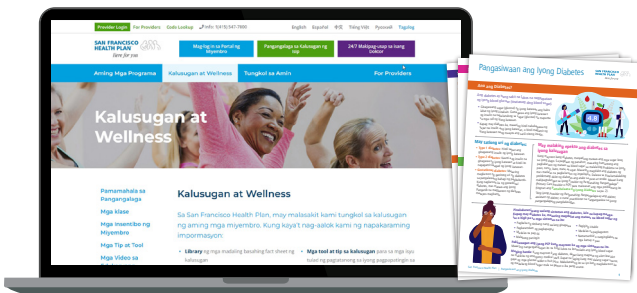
Provider Login For Providers Code Lookup Info: 1(415) 547-7800 English Español 中文 Tiếng Việt Русский Tagalog

SAN FRANCISCO HEALTH PLAN
here for you

Mag-log in sa Portal ng Miyembro
Pangangalaga sa Kalusugan ng Isip
24/7 Makipag-usap sa isang Doktor

Aming Mga Programa
Kalusugan at Wellness
Tungkol sa Amin
For Providers

Kalusugan at Wellness

Pamamahala sa Pangangalaga
Mga Klase
Mga Insentibo ng Miyembro
Mga Tip at Tool
Mga Video sa

Kalusugan at Wellness

Sa San Francisco Health Plan, may malasakit kami tungkol sa kalusugan ng aming mga miyembro. Kung kaya't nag-aalok kami ng napakaraming impormasyon:

Library ng mga madaling basahing fact sheet ng kalusugan
Mga tool at tip sa kalusugan para sa mga lipo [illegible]

Pangasiwaan ang Iyong Diabetes

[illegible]